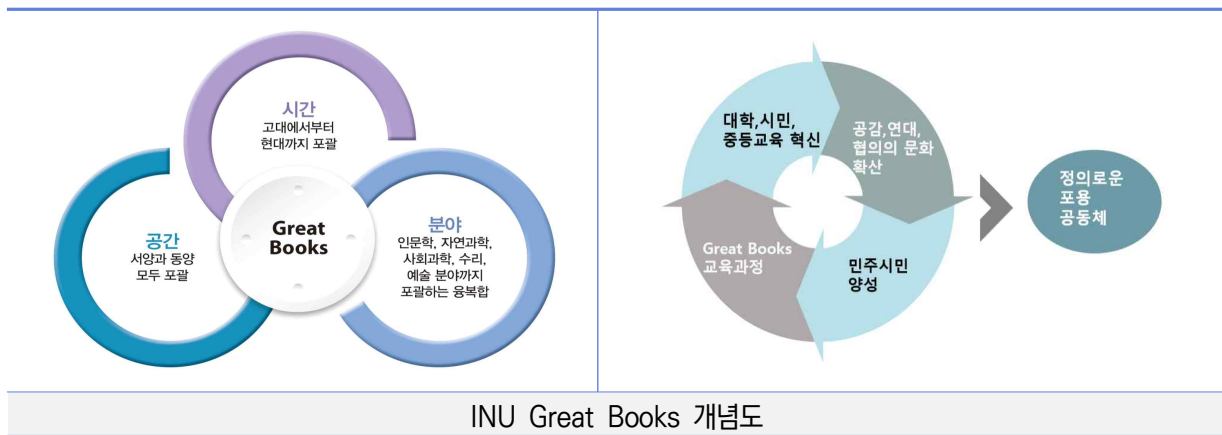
시간
고대에서부터
현대까지 포괄

공간
서양과 동양
모두 포괄

Great Books

분야
인문학, 자연과학,
사회과학, 수리,
예술 분야까지
포괄하는 융복합

대학,시민,
중등교육 혁신

공감,연대,
협의의 문화
확산

민주시민
양성

Great Books
교육과정

정의로운
포용
공동체

INU Great Books 개념도